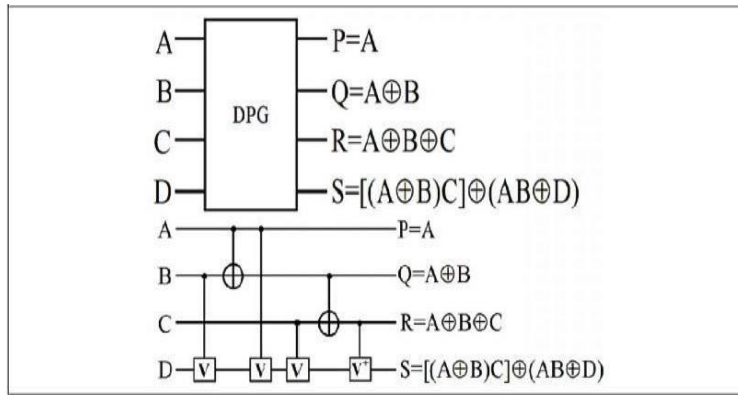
A

B

C

D

DPG

P=A

Q=A$\oplus$B

R=A$\oplus$B$\oplus$C

S=[(A$\oplus$B)C]$\oplus$(AB$\oplus$D)

A

B

C

D

P=A

Q=A$\oplus$B

R=A$\oplus$B$\oplus$C

S=[(A$\oplus$B)C]$\oplus$(AB$\oplus$D)

V

V

V

$V^{+}$